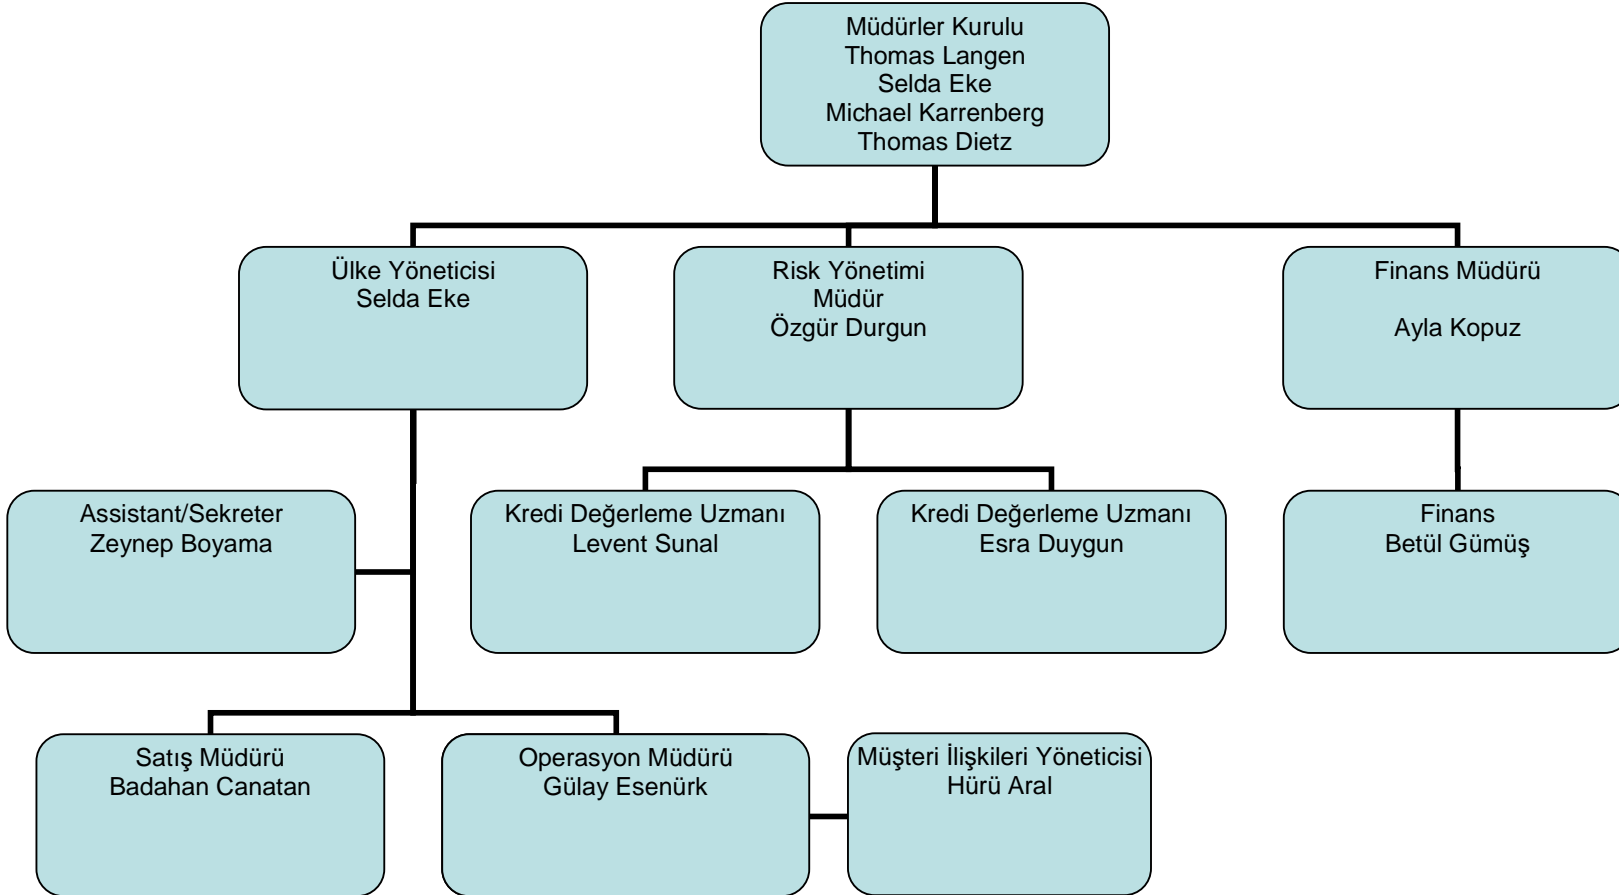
Müdürler Kurulu
Thomas Langen
Selda Eke
Michael Karrenberg
Thomas Dietz

Ülke Yöneticisi
Selda Eke

Risk Yönetimi
Müdür
Özgür Durgun

Finans Müdürü

Ayla Kopuz

Assistant/Sekreter
Zeynep Boyama

Kredi Değerleme Uzmanı
Levent Sunal

Kredi Değerleme Uzmanı
Esra Duygun

Finans
Betül Gümüş

Satış Müdürü
Badahan Canatan

Operasyon Müdürü
Gülay Esenürk

Müşteri İlişkileri Yöneticisi
Hürü Aral